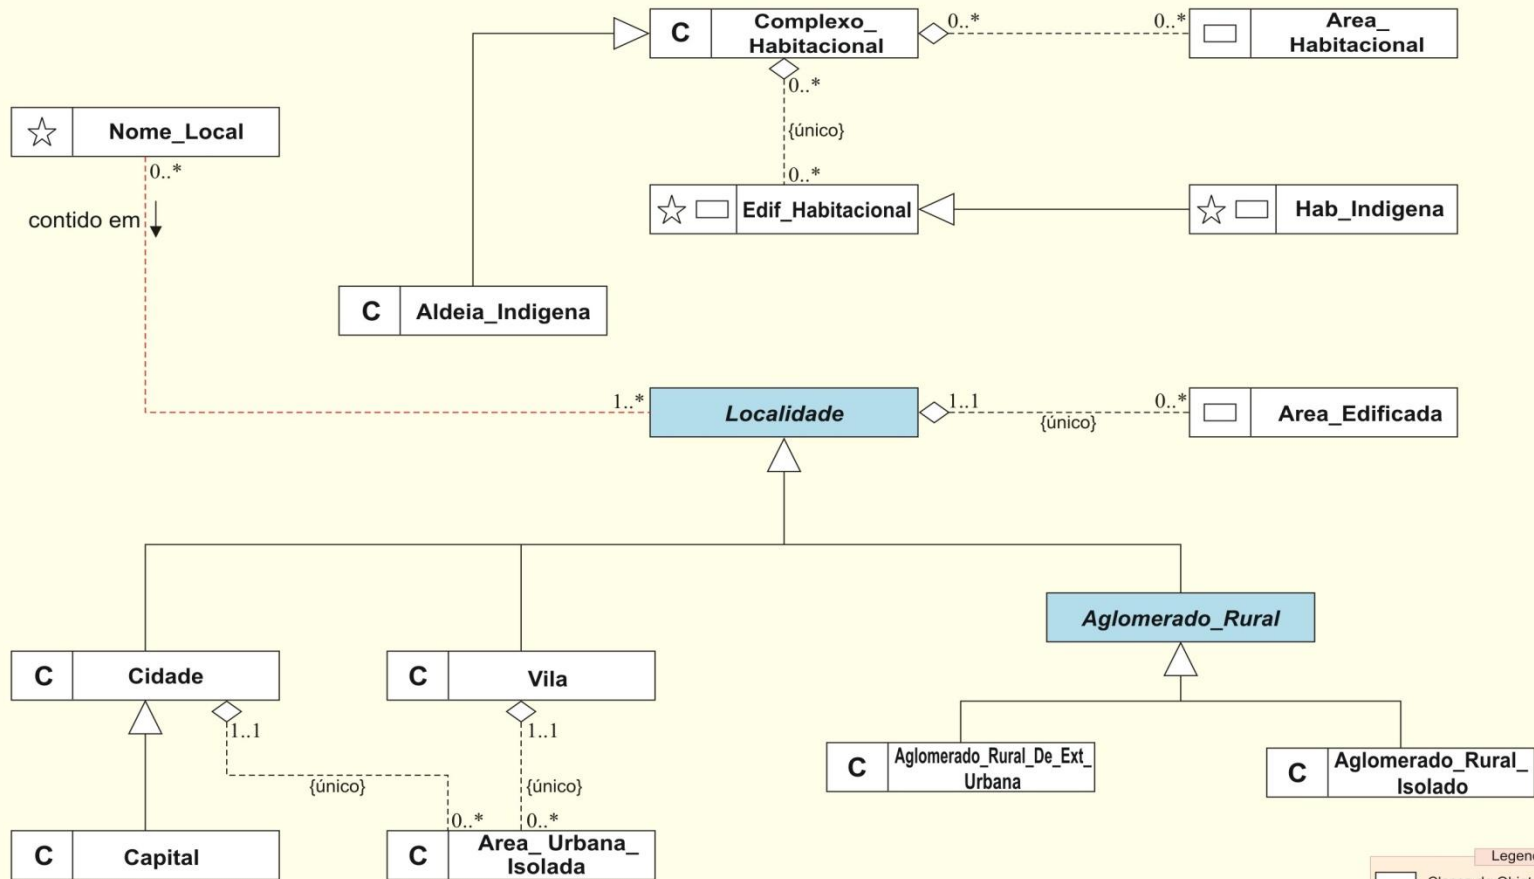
C Complexo_ Habitacional

0..*

0..*

Area_ Habitacional

0..*

{único}

0..*

Nome_Local

0..*

contido em

Edif_Habitacional

Hab_Indigena

C Aldeia_Indigena

1..*

Localidade

1..1

{único}

0..*

Area_Edificada

Aglomerado_Rural

C Cidade

C Vila

1..1

1..1

{único}

{único}

C Aglomerado_Rural_De_Ext_ Urbana

C Aglomerado_Rural_ Isolado

0..*

0..*

C Capital

C Area_ Urbana_ Isolada

Legen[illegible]

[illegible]